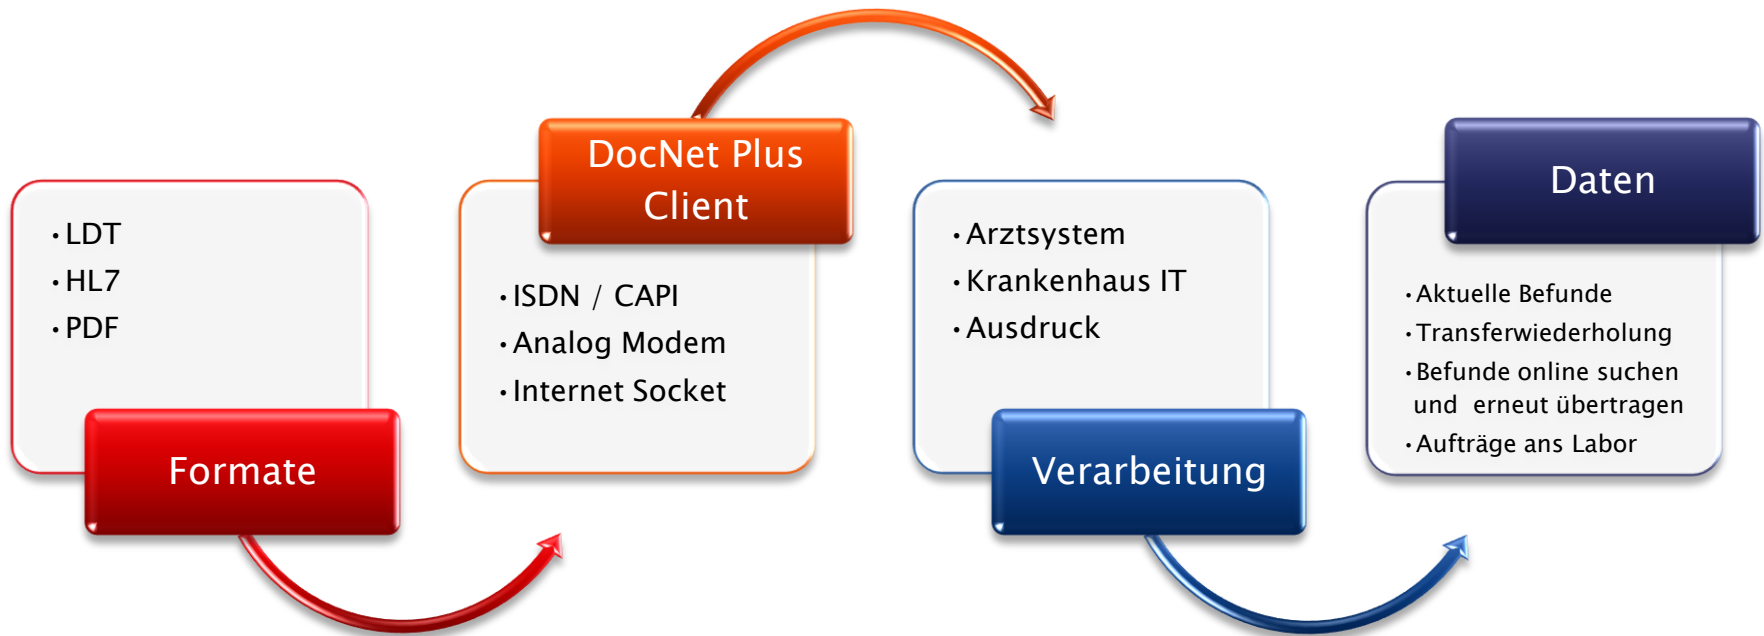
• LDT
• HL7
• PDF

Formate

DocNet Plus Client

• ISDN / CAPI
• Analog Modem
• Internet Socket

• Arztsystem
• Krankenhaus IT
• Ausdruck

Verarbeitung

Daten

• Aktuelle Befunde
• Transferwiederholung
• Befunde online suchen und erneut übertragen
• Aufträge ans Labor